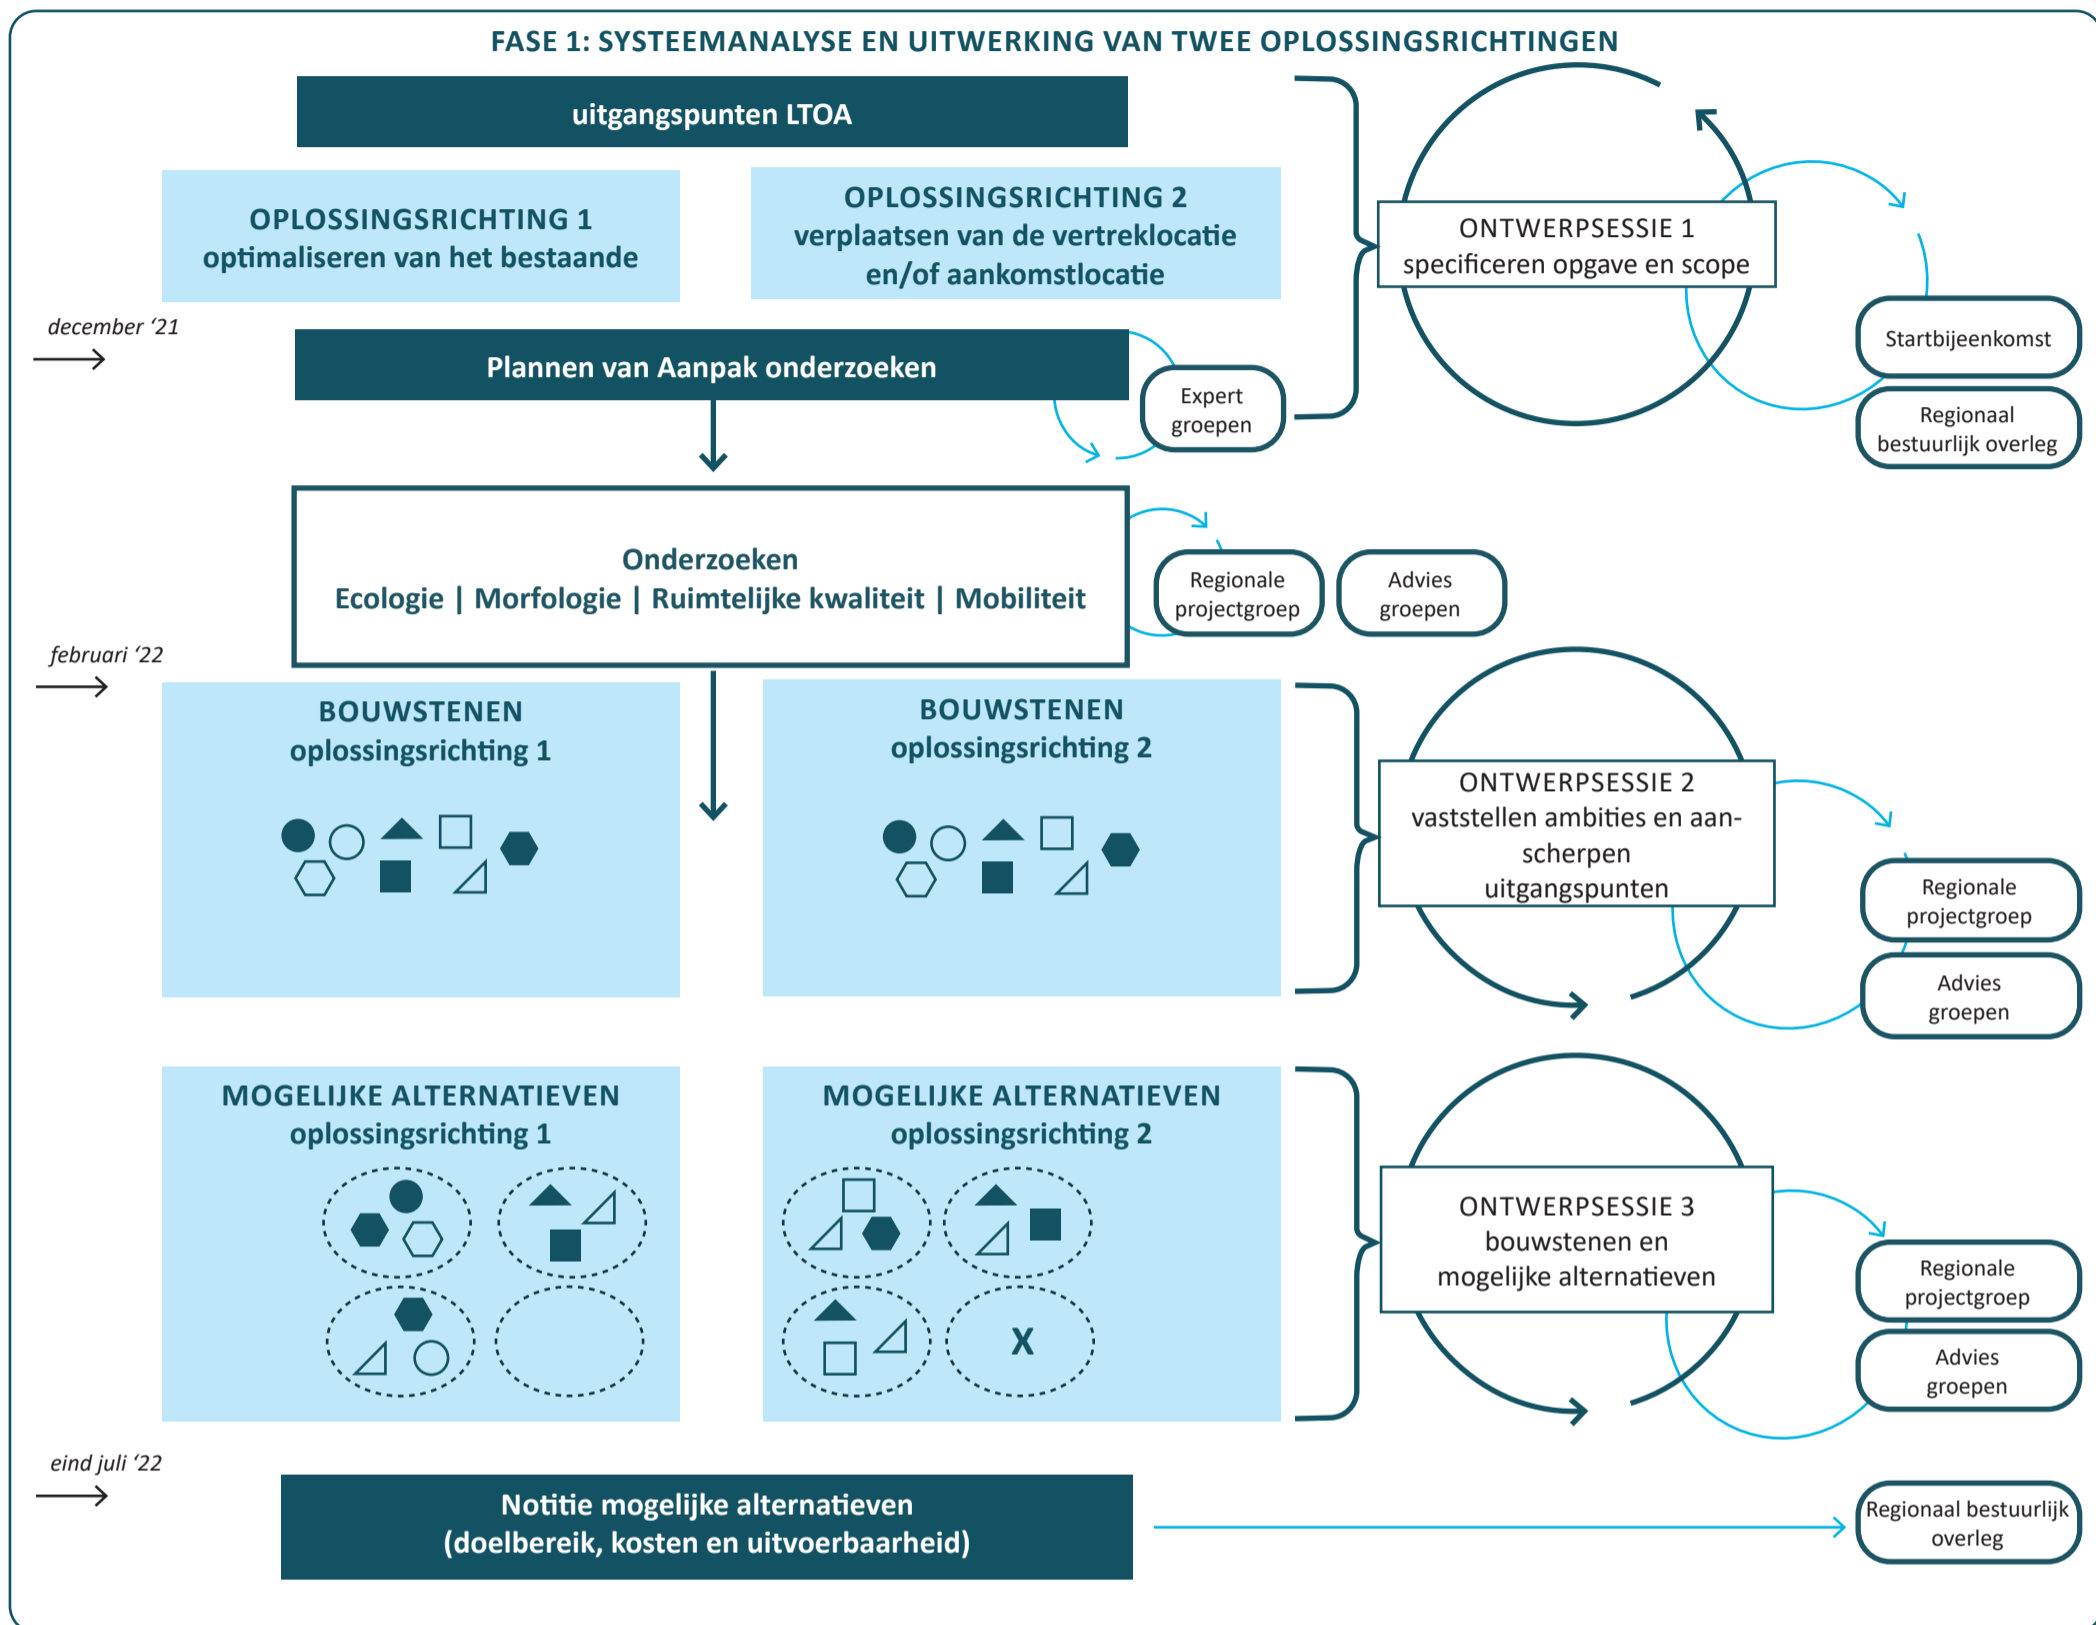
FASE 1: SYSTEEMANALYSE EN UITWERKING VAN TWEE OPLOSSINGSRICHTINGEN

uitgangspunten LTOA

OPLOSSINGSRICHTING 1
optimaliseren van het bestaande

OPLOSSINGSRICHTING 2
verplaatsen van de vertreklocatie en/of aankomstlocatie

ONTWERPSESSIE 1
specificeren opgave en scope

Startbijeenkomst

Regionaal bestuurlijk overleg

december '21

Plannen van Aanpak onderzoeken

Expert groepen

Onderzoeken
Ecologie | Morfologie | Ruimtelijke kwaliteit | Mobiliteit

Regionale projectgroep

Advies groepen

februari '22

BOUWSTENEN
oplossingsrichting 1

BOUWSTENEN
oplossingsrichting 2

ONTWERPSESSIE 2
vaststellen ambities en aanscherpen uitgangspunten

Regionale projectgroep

Advies groepen

MOGELIJKE ALTERNATIEVEN
oplossingsrichting 1

MOGELIJKE ALTERNATIEVEN
oplossingsrichting 2

X

ONTWERPSESSIE 3
bouwstenen en mogelijke alternatieven

Regionale projectgroep

Advies groepen

eind juli '22

Notitie mogelijke alternatieven
(doelbereik, kosten en uitvoerbaarheid)

Regionaal bestuurlijk overleg